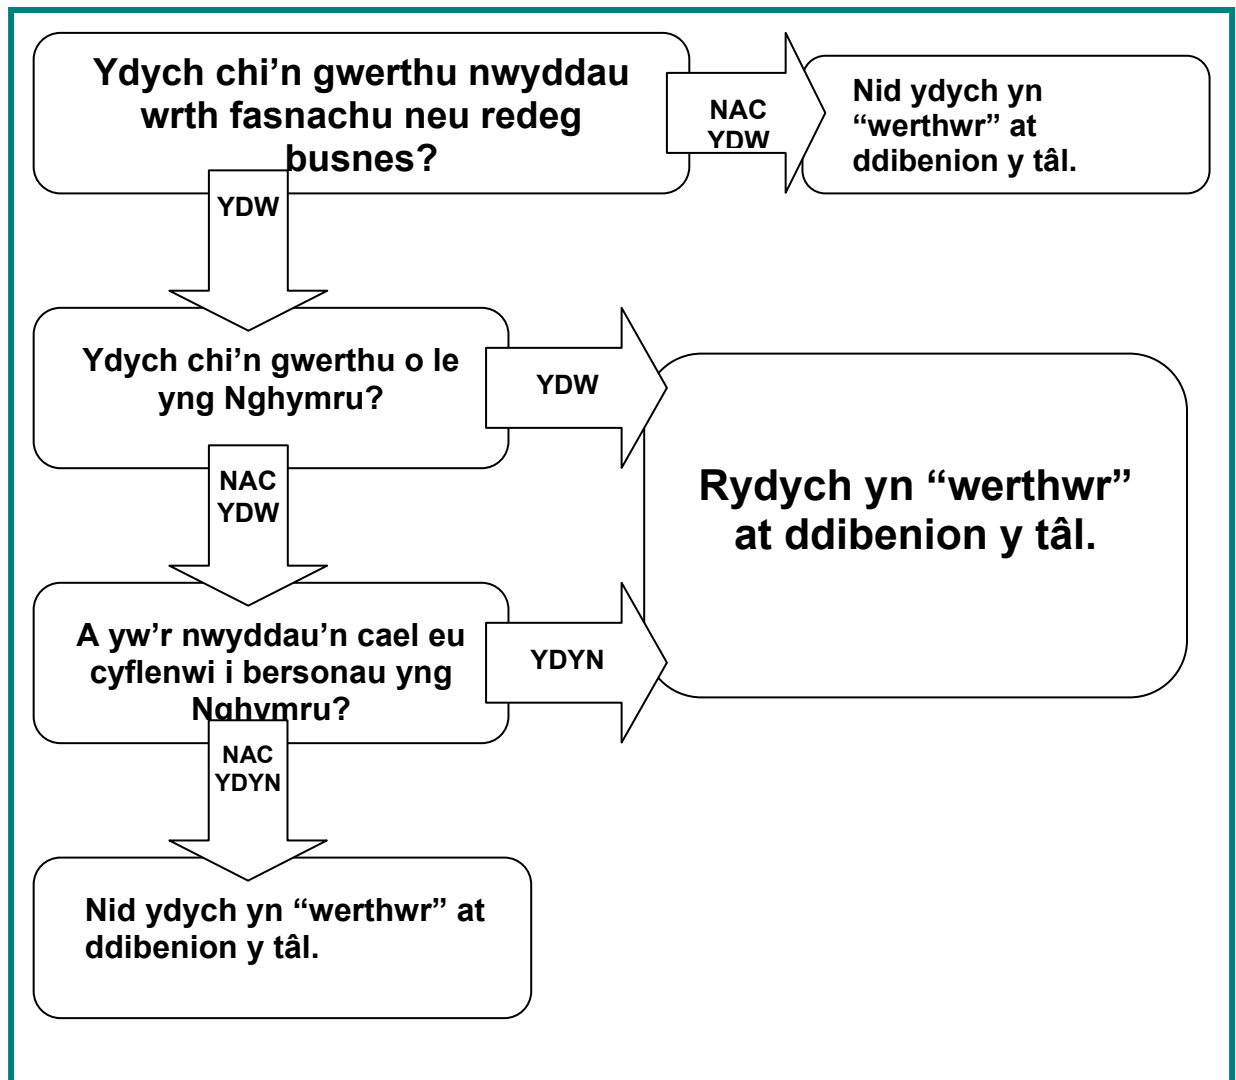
Ydych chi'n gwerthu nwyddau wrth fasnachu neu redeg busnes?

NAC YDW

Nid ydych yn "werthwr" at ddibenion y tâl.

YDW

Ydych chi'n gwerthu o le yng Nghymru?

YDW

Rydych yn "werthwr" at ddibenion y tâl.

NAC YDW

A yw'r nwyddau'n cael eu cyflenwi i bersonau yng Nghymru?

YDYN

NAC YDYN

Nid ydych yn "werthwr" at ddibenion y tâl.